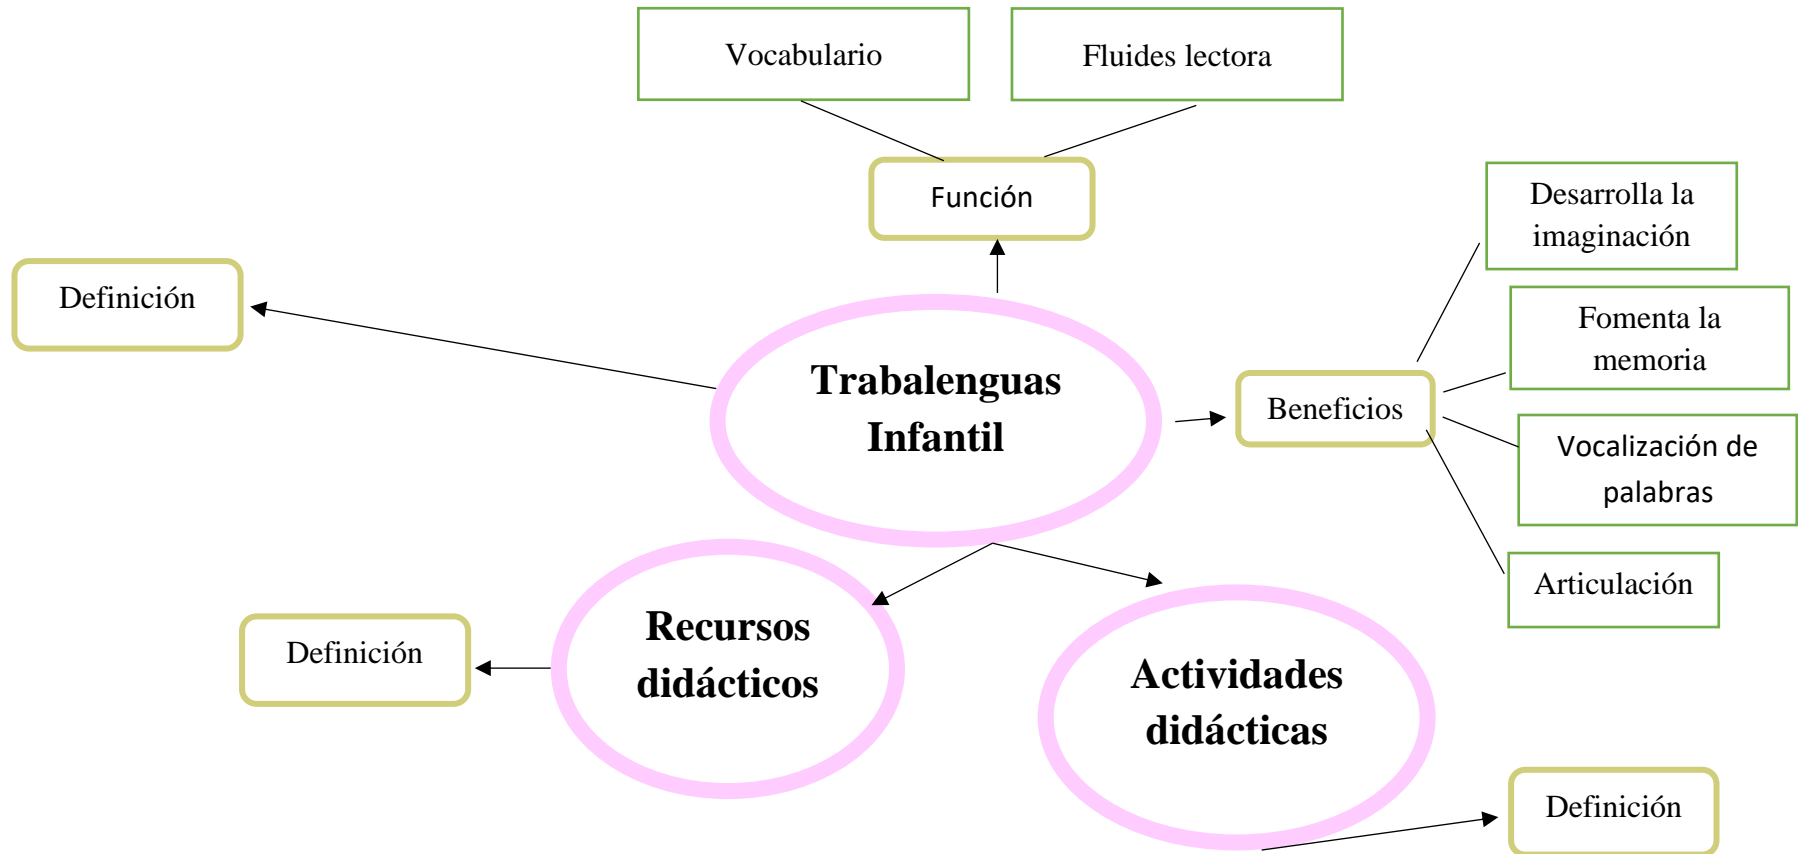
Vocabulario

Fluides lectora

Función

Definición

Trabalenguas Infantil

Beneficios

Desarrolla la imaginación

Fomenta la memoria

Vocalización de palabras

Articulación

Recursos didácticos

Definición

Actividades didácticas

Definición